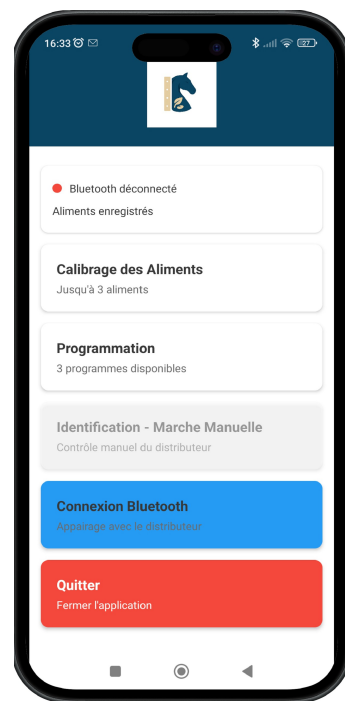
16:33

27

Bluetooth déconnecté

Aliments enregistrés

Calibrage des Aliments

Jusqu'à 3 aliments

Programmation

3 programmes disponibles

Identification - Marche Manuelle

Contrôle manuel du distributeur

Connexion Bluetooth

Appairage avec le distributeur

Quitter

Fermer l'application